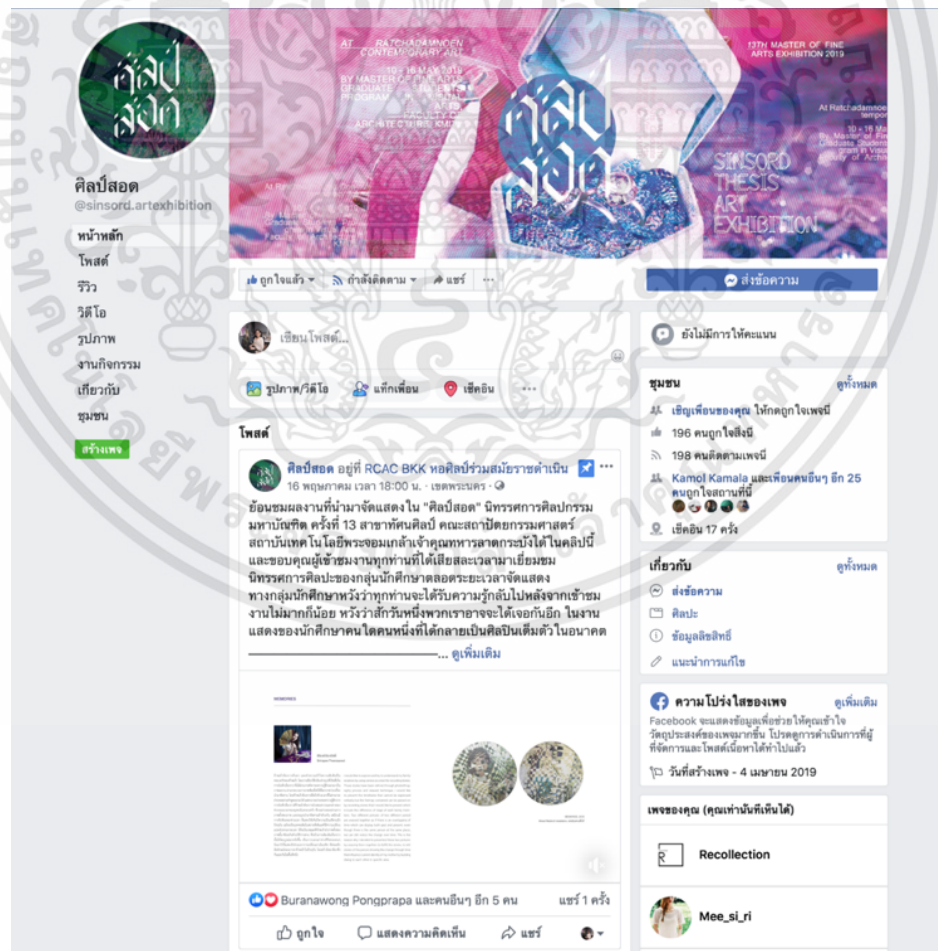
ศิลป์สอด
@sinsord.artexhibition

หน้าหลัก
โพสต์
รีวิว
วิดีโอ
รูปภาพ
งานกิจกรรม
เกี่ยวกับ
ชุมชน
สร้างเพจ

AT RATCHADAMNOEN CONTEMPORARY ART
10 - 16 MAY 2019
BY MASTER OF FINE ARTS GRADUATE STUDENTS PROGRAM
ARCHITECTURE KMITL

13TH MASTER OF FINE ARTS EXHIBITION 2019

SINSORD THESIS ART EXHIBITION

ถูกใจแล้ว ▾   กำลังติดตาม ▾   แชร์   ···
ส่งข้อความ

เขียนโพสต์...
รูปภาพ/วิดีโอ   แท็กเพื่อน   เช็คอิน   ···

โพสต์

ศิลป์สอด อยู่ที่ RCAC BKK หอศิลป์ร่วมสมัยราชดำเนิน
16 พฤษภาคม เวลา 18:00 น. · เขตพระนคร ·

ย้อนชมผลงานที่นำมาจัดแสดงใน "ศิลป์สอด" นิทรรศการศิลปกรรมมหาบัณฑิต ครั้งที่ 13 สาขาทัศนศิลป์ คณะสถาปัตยกรรมศาสตร์ สถาบันเทคโนโลยีพระจอมเกล้าเจ้าคุณทหารลาดกระบังได้ในคลิปนี้ และขอบคุณผู้เข้าชมงานทุกท่านที่ได้เสียสละเวลามาเยี่ยมชมนิทรรศการศิลปะของกลุ่มนักศึกษาตลอดระยะเวลาจัดแสดง ทางกลุ่มนักศึกษาหวังว่าทุกท่านจะได้รับความรู้กลับไปหลังจากเข้าชมงานไม่มากก็น้อย หวังว่าสักวันหนึ่งพวกเราอาจจะได้เจอกันอีก ในงานแสดงของนักศึกษาคนใดคนหนึ่งที่ได้กลายเป็นศิลปินเต็มตัวในอนาคต
——————————————... ดูเพิ่มเติม

Buranawong Pongprapa และคนอื่นๆ อีก 5 คน   แชร์ 1 ครั้ง
ถูกใจ   แสดงความคิดเห็น   แชร์

ยังไม่มีการให้คะแนน

ชุมชน   ดูทั้งหมด
เชิญเพื่อนของคุณ ให้กดถูกใจเพจนี้
196 คนถูกใจสิ่งนี้
198 คนติดตามเพจนี้
Kamol Kamala และเพื่อนคนอื่นๆ อีก 25 คนถูกใจสถานที่นี้
เช็คอิน 17 ครั้ง

เกี่ยวกับ   ดูทั้งหมด
ส่งข้อความ
ศิลปะ
ข้อมูลลิขสิทธิ์
แนะนำการแก้ไข

ความโปร่งใสของเพจ   ดูเพิ่มเติม
Facebook จะแสดงข้อมูลเพื่อช่วยให้คุณเข้าใจวัตถุประสงค์ของเพจมากขึ้น โปรดดูการดำเนินการที่ผู้ที่จัดการและโพสต์เนื้อหาได้ทำไปแล้ว
วันที่สร้างเพจ - 4 เมษายน 2019

เพจของคุณ (คุณเท่านั้นที่เห็นได้)
Recollection
Mee_si_ri